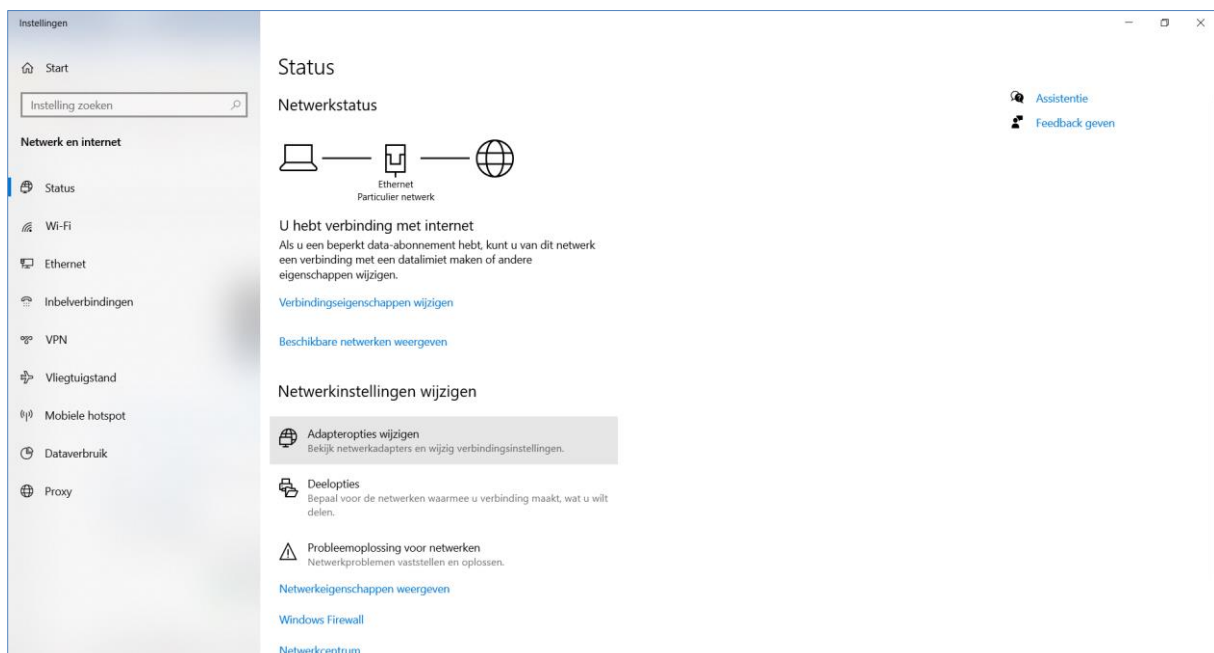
Instellingen

Start

Instelling zoeken

Netwerk en internet

Status

Wi-Fi

Ethernet

Inbelverbindingen

VPN

Vliegtuigstand

Mobiele hotspot

Dataverbruik

Proxy

Status

Netwerkstatus

Ethernet
Particulier netwerk

U hebt verbinding met internet
Als u een beperkt data-abonnement hebt, kunt u van dit netwerk een verbinding met een datalimiet maken of andere eigenschappen wijzigen.

Verbindingseigenschappen wijzigen

Beschikbare netwerken weergeven

Netwerkinstellingen wijzigen

Adapteropties wijzigen
Bekijk netwerkadapters en wijzig verbindingsinstellingen.

Deelopties
Bepaal voor de netwerken waarmee u verbinding maakt, wat u wilt delen.

Probleemoplossing voor netwerken
Netwerkproblemen vaststellen en oplossen.

Netwerkeigenschappen weergeven

Windows Firewall

Netwerkcentrum

Assistentie

Feedback geven